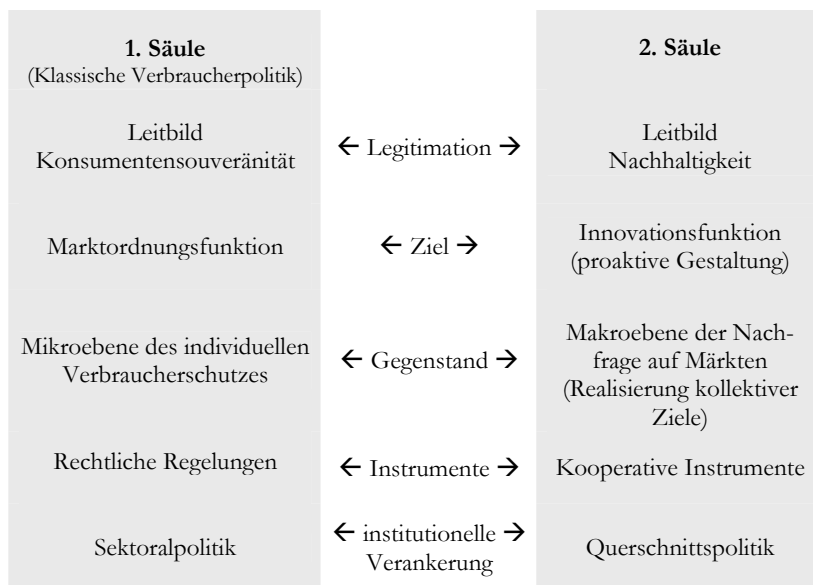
| 1. Säule (Klassische Verbraucherpolitik) | | 2. Säule |
|---|---|---|
| Leitbild Konsumentensouveränität | ← Legitimation → | Leitbild Nachhaltigkeit |
| Marktordnungsfunktion | ← Ziel → | Innovationsfunktion (proaktive Gestaltung) |
| Mikroebene des individuellen Verbraucherschutzes | ← Gegenstand → | Makroebene der Nachfrage auf Märkten (Realisierung kollektiver Ziele) |
| Rechtliche Regelungen | ← Instrumente → | Kooperative Instrumente |
| Sektoralpolitik | ← institutionelle → Verankerung | Querschnittspolitik |